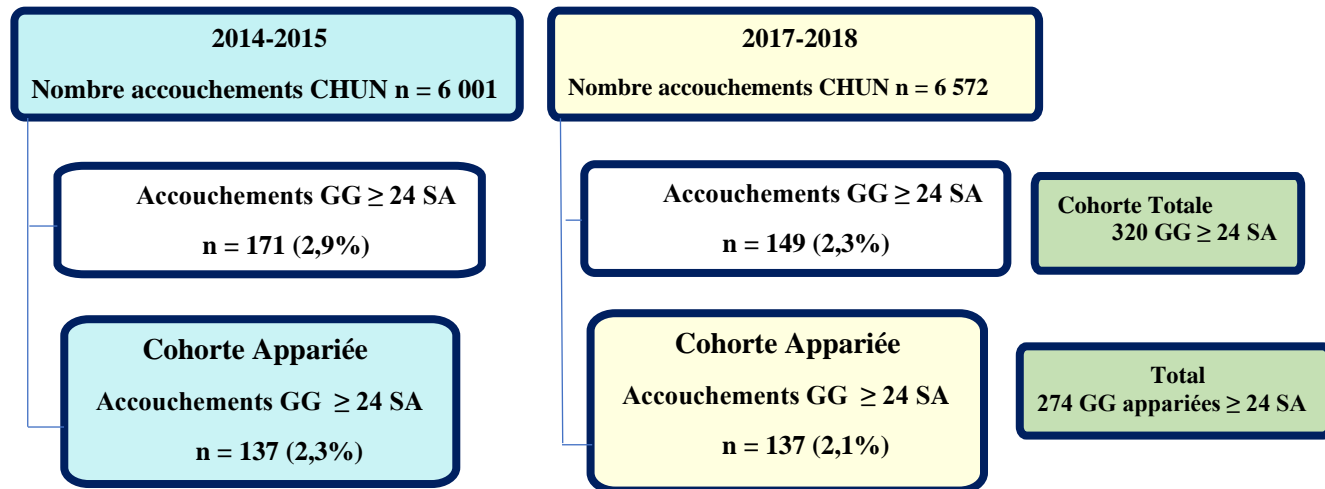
2014-2015

Nombre accouchements CHUN n = 6 001

Accouchements GG ≥ 24 SA

n = 171 (2,9%)

Cohorte Appariée

Accouchements GG ≥ 24 SA

n = 137 (2,3%)

2017-2018

Nombre accouchements CHUN n = 6 572

Accouchements GG ≥ 24 SA

n = 149 (2,3%)

Cohorte Appariée

Accouchements GG ≥ 24 SA

n = 137 (2,1%)

Cohorte Totale
320 GG ≥ 24 SA

Total
274 GG appariées ≥ 24 SA